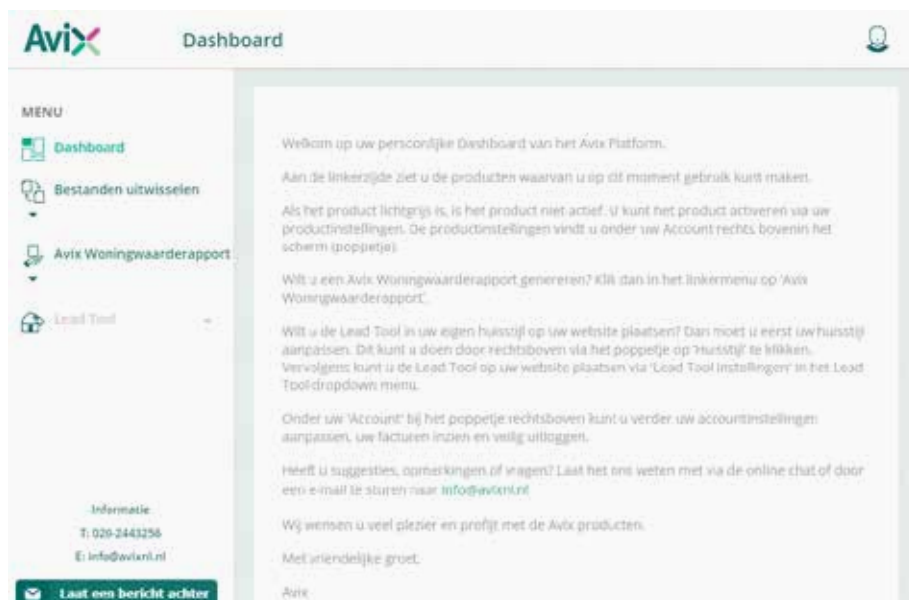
Avix

Dashboard

MENU

Dashboard

Bestanden uitwisselen

Avix Woningwaarderapport

Lead Tool

Informatie
T: 020-2443256
E: info@avixnl.nl

Laat een bericht achter

Welkom op uw persoonlijke Dashboard van het Avix Platform.

Aan de linkerzijde ziet u de producten waarvan u op dit moment gebruik kunt maken.

Als het product lichtgrijs is, is het product niet actief. U kunt het product activeren via uw productinstellingen. De productinstellingen vindt u onder uw Account rechts bovenin het scherm (poppetje).

Wilt u een Avix Woningwaarderapport genereren? Klik dan in het linkermenu op 'Avix Woningwaarderapport'.

Wilt u de Lead Tool in uw eigen huisstijl op uw website plaatsen? Dan moet u eerst uw huisstijl aanpassen. Dit kunt u doen door rechtsboven via het poppetje op 'Huisstijl' te klikken. Vervolgens kunt u de Lead Tool op uw website plaatsen via 'Lead Tool instellingen' in het Lead Tool dropdown menu.

Onder uw 'Account' bij het poppetje rechtsboven kunt u verder uw accountinstellingen aanpassen, uw facturen inzien en veilig uitloggen.

Heeft u suggesties, opmerkingen of vragen? Laat het ons weten met via de online chat of door een e-mail te sturen naar info@avixnl.nl

Wij wensen u veel plezier en profijt met de Avix producten.

Met vriendelijke groet,

Avix